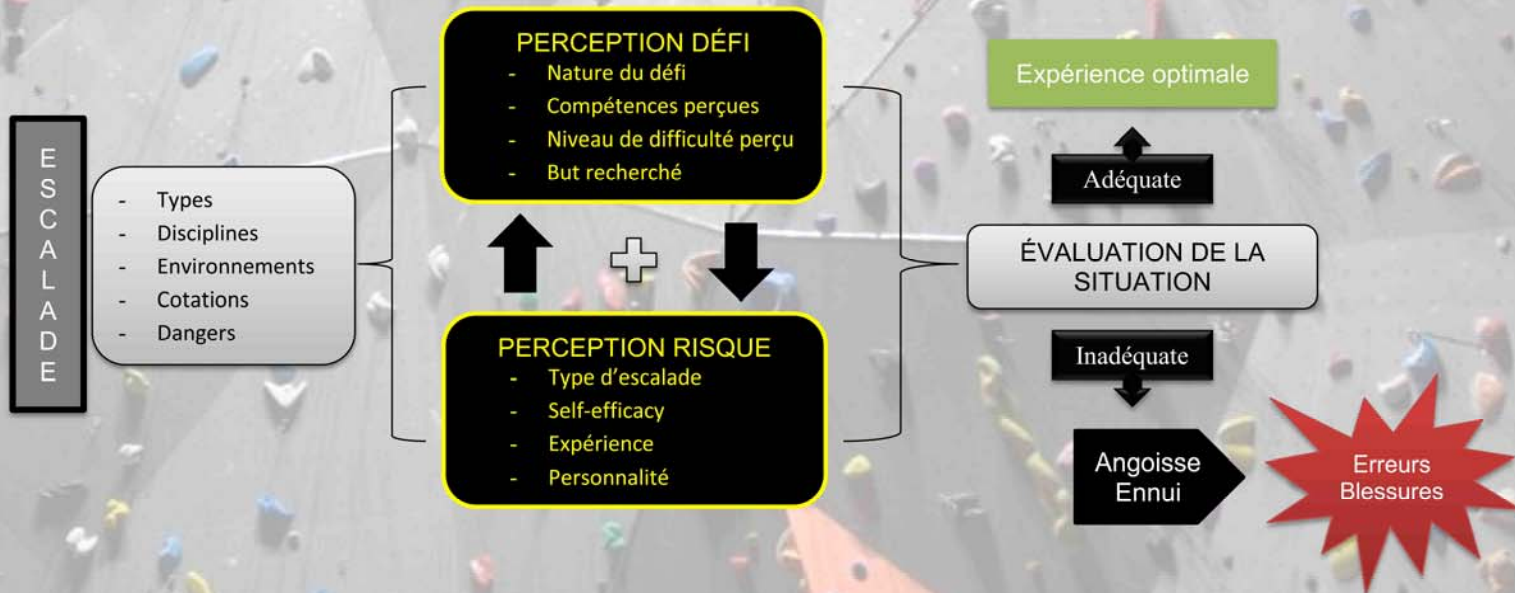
ESCALADE

- Types
- Disciplines
- Environnements
- Cotations
- Dangers

PERCEPTION DÉFI
- Nature du défi
- Compétences perçues
- Niveau de difficulté perçu
- But recherché

PERCEPTION RISQUE
- Type d'escalade
- Self-efficacy
- Expérience
- Personnalité

ÉVALUATION DE LA SITUATION

Adéquate

Expérience optimale

Inadéquate

Angoisse
Ennui

Erreurs
Blessures